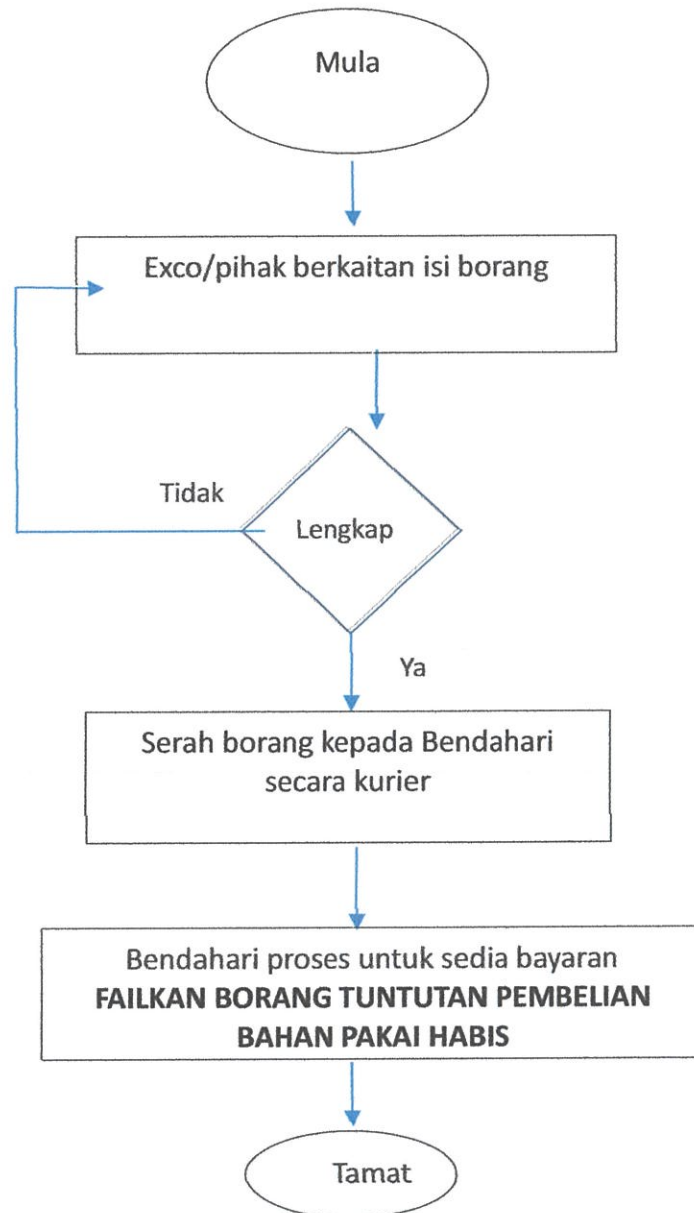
Mula

Exco/pihak berkaitan isi borang

Tidak

Lengkap

Ya

Serah borang kepada Bendahari secara kurier

Bendahari proses untuk sedia bayaran
**FAILKAN BORANG TUNTUTAN PEMBELIAN BAHAN PAKAI HABIS**

Tamat